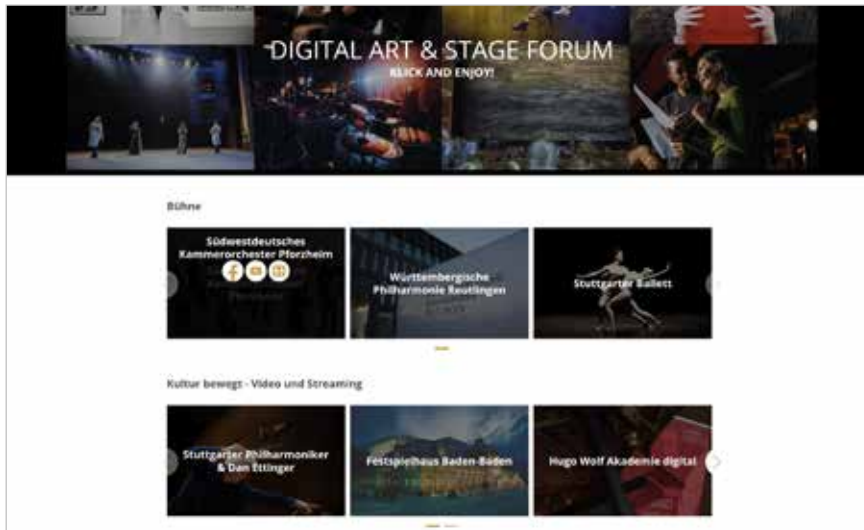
DIGITAL ART & STAGE FORUM
KLICK AND ENJOY!

Bühne

Südwestdeutsches Kammerorchester Pforzheim

Württembergische Philharmonie Reutlingen

Stuttgarter Ballett

Kultur bewegt - Video und Streaming

Stuttgarter Philharmoniker & Dan Ettinger

Festspielhaus Baden-Baden

Hugo Wolf Akademie digital